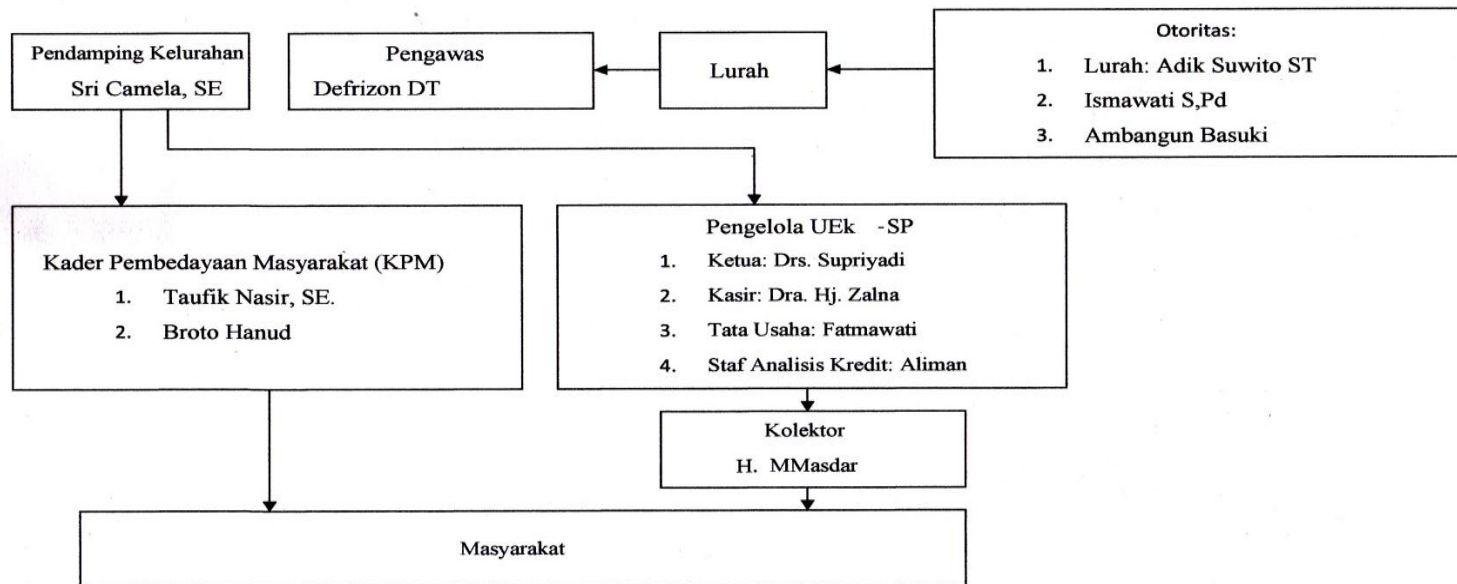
Pendamping Kelurahan
Sri Camela, SE

Pengawas
Defrizon DT

Lurah

Otoritas:
1. Lurah: Adik Suwito ST
2. Ismawati S,Pd
3. Ambangun Basuki

Kader Pembedayaan Masyarakat (KPM)
1. Taufik Nasir, SE.
2. Broto Hanud

Pengelola UEk -SP
1. Ketua: Drs. Supriyadi
2. Kasir: Dra. Hj. Zalna
3. Tata Usaha: Fatmawati
4. Staf Analisis Kredit: Aliman

Kolektor
H. MMasdar

Masyarakat